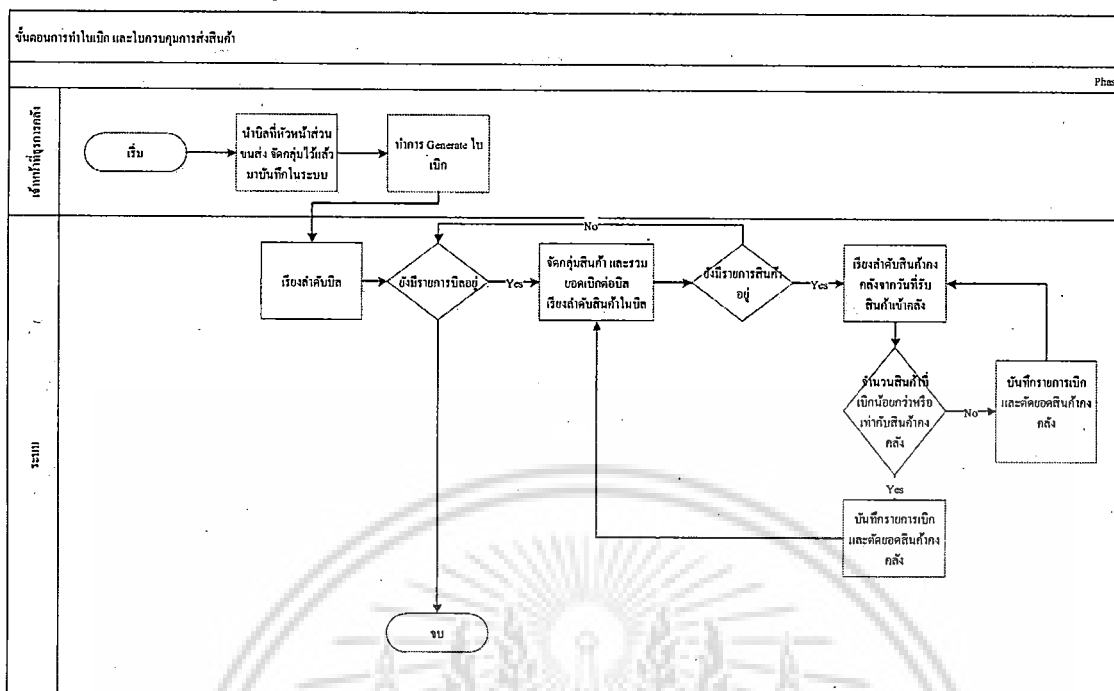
ขั้นตอนการทำใบเบิก และใบควบคุมการส่งสินค้า

Phas

เจ้าหน้าที่ธุรการคลัง

เริ่ม

นำบิลที่หัวหน้าส่วนขนส่ง จัดกลุ่มไว้แล้วมาบันทึกในระบบ

ทำการ Generate ใบเบิก

ระบบ

เรียงลำดับบิล

ยังมีรายการบิลอยู่

Yes

จัดกลุ่มสินค้า และรวมยอดเบิกต่อบิล เรียงลำดับสินค้าในบิล

No

ยังมีรายการสินค้าอยู่

Yes

เรียงลำดับสินค้าคงคลังจากวันที่รับสินค้าเข้าคลัง

จำนวนสินค้าที่เบิกน้อยกว่าหรือเท่ากับสินค้าคงคลัง

No

บันทึกรายการเบิกและตัดยอดสินค้าคงคลัง

Yes

บันทึกรายการเบิกและตัดยอดสินค้าคงคลัง

จบ